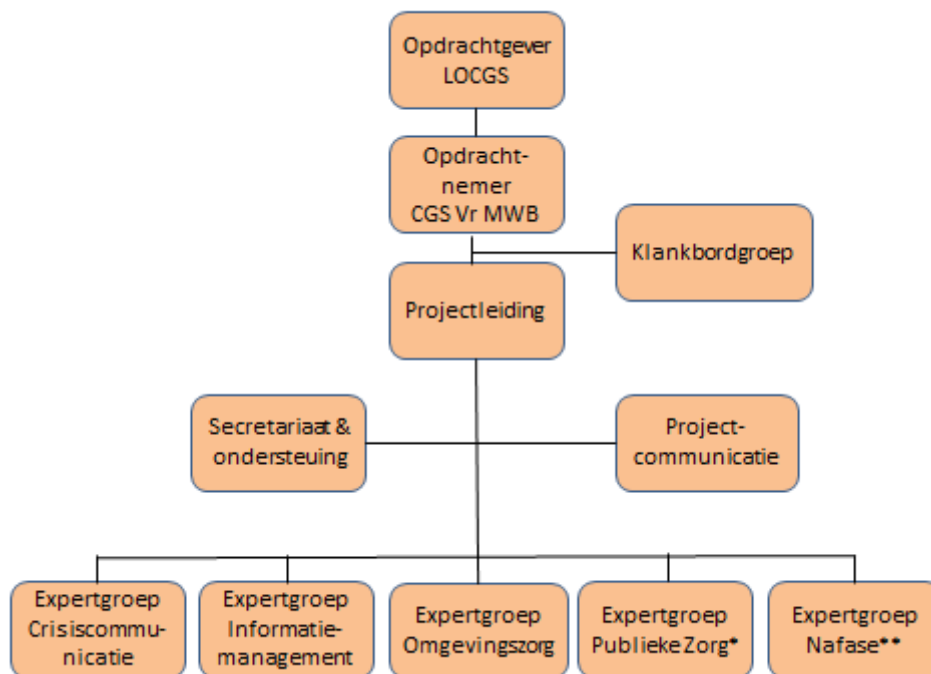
Opdrachtgever LOCGS

Opdrachtnemer CGS Vr MWB

Klankbordgroep

Projectleiding

Secretariaat & ondersteuing

Projectcommunicatie

Expertgroep Crisiscommunicatie

Expertgroep Informatiemanagement

Expertgroep Omgevingszorg

Expertgroep Publieke Zorg*

Expertgroep Nafase**